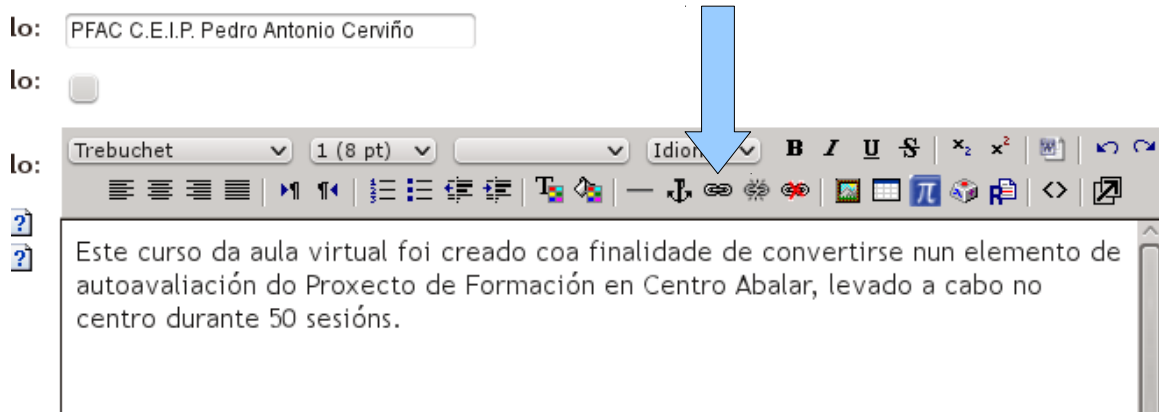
lo: PFAC C.E.I.P. Pedro Antonio Cerviño

lo:

lo: Trebuchet 1 (8 pt) Idio

B I U S $x_2$ $x^2$

?
?

Este curso da aula virtual foi creado coa finalidade de convertirse nun elemento de autoavaliación do Proxecto de Formación en Centro Abalar, levado a cabo no centro durante 50 sesións.